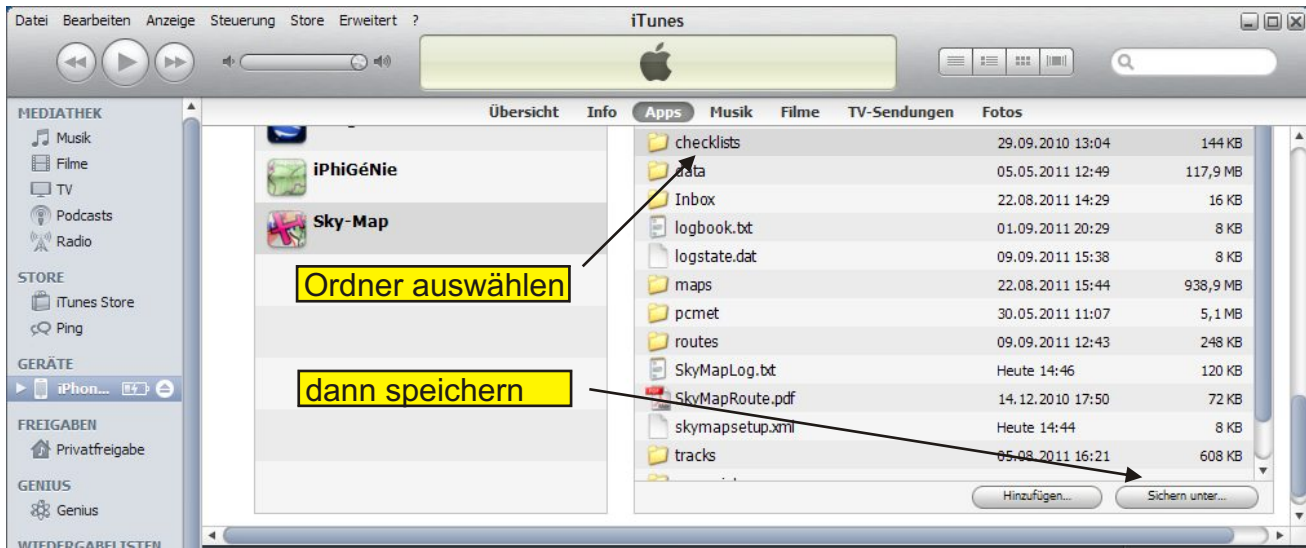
Datei Bearbeiten Anzeige Steuerung Store Erweitert ?

iTunes

MEDIATHEK
Musik
Filme
TV
Podcasts
Radio

STORE
iTunes Store
Ping

GERÄTE
iPhon...

FREIGABEN
Privatfreigabe

GENIUS
Genius

WIEDERGABELISTEN

Übersicht Info Apps Musik Filme TV-Sendungen Fotos

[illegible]
iPhiGéNie
Sky-Map

| | | |
|---|---|---|
| checklists | 29.09.2010 13:04 | 144 KB |
| data | 05.05.2011 12:49 | 117,9 MB |
| Inbox | 22.08.2011 14:29 | 16 KB |
| logbook.txt | 01.09.2011 20:29 | 8 KB |
| logstate.dat | 09.09.2011 15:38 | 8 KB |
| maps | 22.08.2011 15:44 | 938,9 MB |
| pcmet | 30.05.2011 11:07 | 5,1 MB |
| routes | 09.09.2011 12:43 | 248 KB |
| SkyMapLog.txt | Heute 14:46 | 120 KB |
| SkyMapRoute.pdf | 14.12.2010 17:50 | 72 KB |
| skymapsetup.xml | Heute 14:44 | 8 KB |
| tracks | 05.08.2011 16:21 | 608 KB |

Ordner auswählen

dann speichern

Hinzufügen...
Sichern unter...